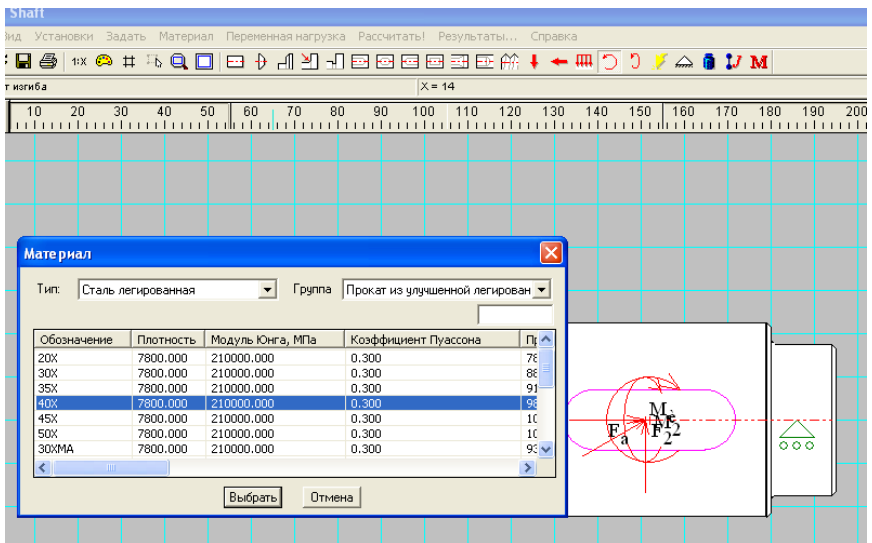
Shaft

Вид Установки Задать Материал Переменная нагрузка Рассчитать! Результаты... Справка

1:X

т изгиба

X = 14

10 20 30 40 50 60 70 80 90 100 110 120 130 140 150 160 170 180 190 200

Материал

Тип: Сталь легированная

Группа Прокат из улучшенной легирован

| Обозначение | Плотность | Модуль Юнга, МПа | Коэффициент Пуассона | Пр |
|---|---|---|---|---|
| 20X | 7800.000 | 210000.000 | 0.300 | 78 |
| 30X | 7800.000 | 210000.000 | 0.300 | 88 |
| 35X | 7800.000 | 210000.000 | 0.300 | 91 |
| 40X | 7800.000 | 210000.000 | 0.300 | 98 |
| 45X | 7800.000 | 210000.000 | 0.300 | 10 |
| 50X | 7800.000 | 210000.000 | 0.300 | 10 |
| 30XMA | 7800.000 | 210000.000 | 0.300 | 93 |

Выбрать Отмена

$F_a$ $M_e$ $F_2$ 2